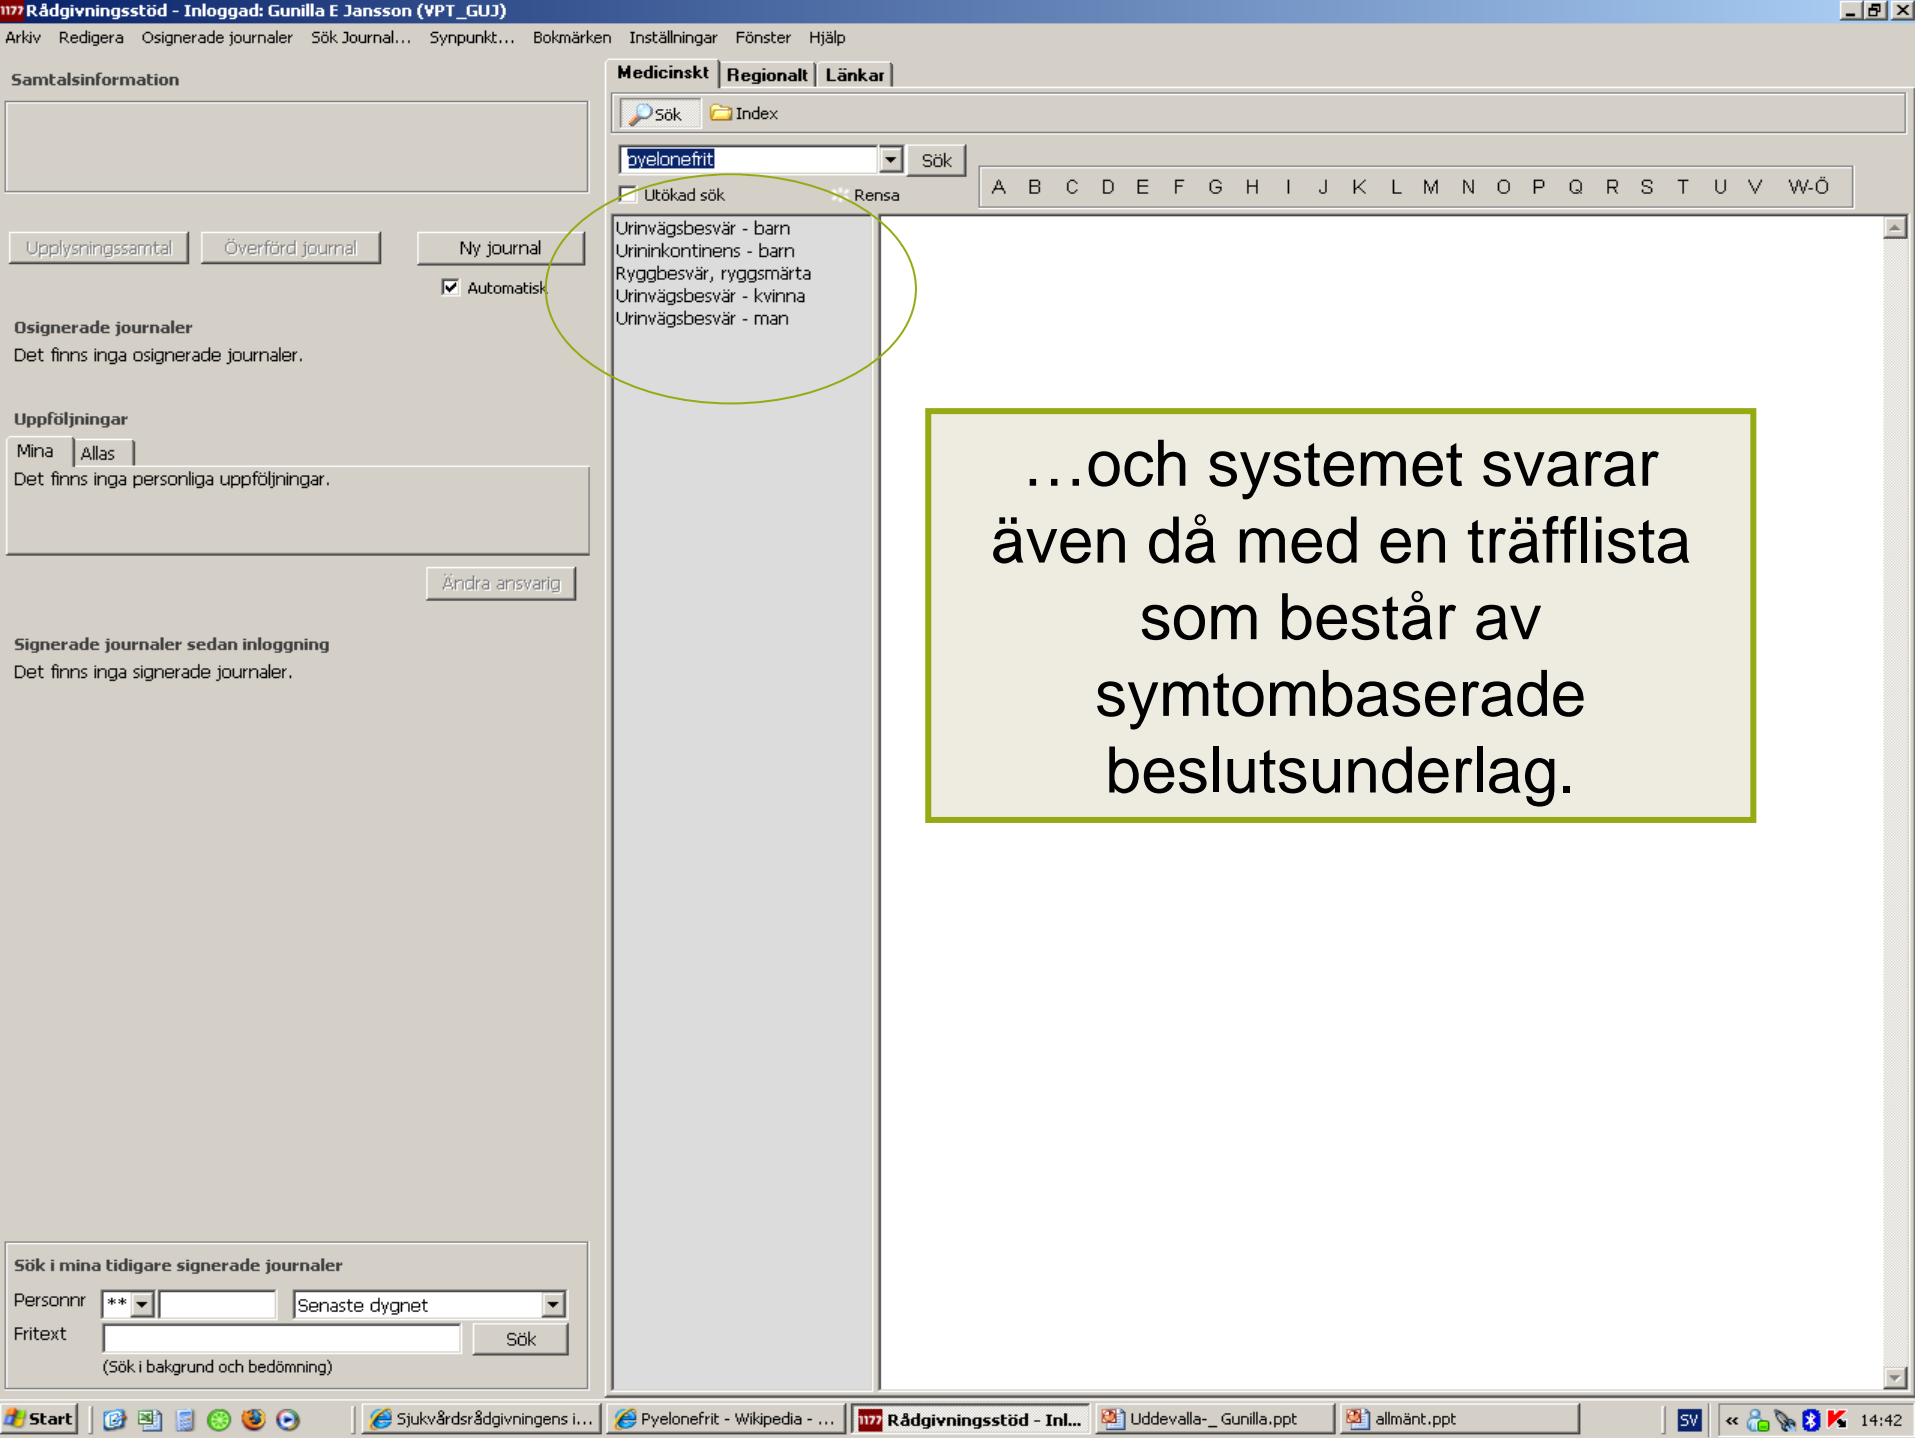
1177 Rådgivningsstöd - Inloggad: Gunilla E Jansson (VPT_GUJ)

Arkiv Redigera Osignerade journaler Sök Journal... Synpunkt... Bokmärken Inställningar Fönster Hjälp

Samtalsinformation

Upplysningssamtal Överförd journal Ny journal

Automatisk

Osignerade journaler
Det finns inga osignerade journaler.

Uppföljningar
Mina Allas
Det finns inga personliga uppföljningar.

Ändra ansvarig

Signerade journaler sedan inloggning
Det finns inga signerade journaler.

Sök i mina tidigare signerade journaler
Personnr ** Senaste dygnet
Fritext Sök
(Sök i bakgrund och bedömning)

Medicinskt Regionalt Länkar

Sök Index

pyelonefrit Sök

Utökad sök Rensa

A B C D E F G H I J K L M N O P Q R S T U V W-Ö

Urinvägsbesvär - barn
Urininkontinens - barn
Ryggbesvär, ryggsmärta
Urinvägsbesvär - kvinna
Urinvägsbesvär - man

…och systemet svarar även då med en träfflista som består av symtombaserade beslutsunderlag.

Start Sjukvårdsrådgivningens i... Pyelonefrit - Wikipedia - ... 1177 Rådgivningsstöd - Inl... Uddevalla-_Gunilla.ppt allmänt.ppt SV 14:42